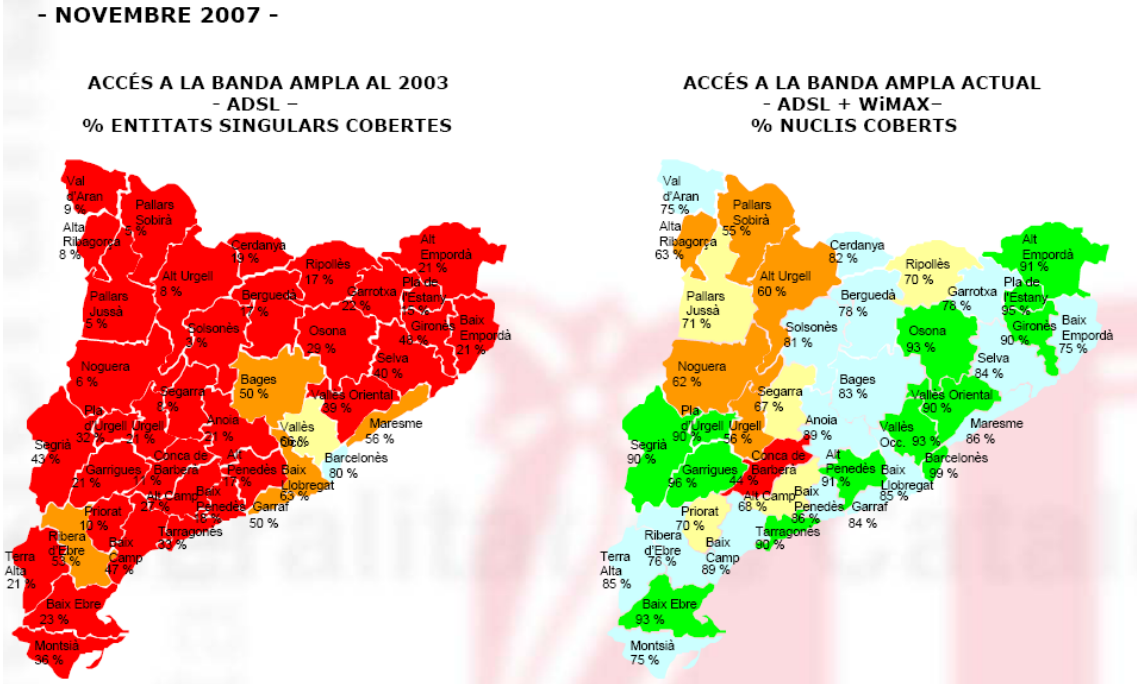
- NOVEMBRE 2007 -

ACCÉS A LA BANDA AMPLA AL 2003
- ADSL –
% ENTITATS SINGULARS COBERTES

Val d'Aran 9 %
Pallars Sobirà 5 %
Alta Ribagorça 8 %
Cerdanya 19 %
Alt Empordà 21 %
Alt Urgell 8 %
Ripollès 17 %
Garrotxa 22 %
Pla de l'Estany 45 %
Pallars Jussà 5 %
Berguedà 17 %
Gironès 48 %
Baix Empordà 21 %
Solsonès 3 %
Osona 29 %
Selva 40 %
Noguera 6 %
Bages 50 %
Vallès Oriental 39 %
Segarra 8 %
Pla d'Urgell 32 %
Urgell 21 %
Anoia 21 %
Vallès Occ. 66 %
Maresme 56 %
Segrià 43 %
Garrigues 21 %
Conca de Barberà 11 %
Alt Penedès 17 %
Barcelonès 80 %
Baix Llobregat 63 %
Alt Camp 27 %
Baix Penedès 18 %
Garraf 50 %
Priorat 10 %
Tarragonès 33 %
Ribera d'Ebre 53 %
Baix Camp 47 %
Terra Alta 21 %
Baix Ebre 23 %
Montsià 36 %

ACCÉS A LA BANDA AMPLA ACTUAL
- ADSL + WiMAX–
% NUCLIS COBERTS

Val d'Aran 75 %
Pallars Sobirà 55 %
Alta Ribagorça 63 %
Cerdanya 82 %
Ripollès 70 %
Alt Empordà 91 %
Alt Urgell 60 %
Garrotxa 78 %
Pla de l'Estany 95 %
Pallars Jussà 71 %
Berguedà 78 %
Gironès 90 %
Baix Empordà 75 %
Solsonès 81 %
Osona 93 %
Selva 84 %
Noguera 62 %
Bages 83 %
Vallès Oriental 90 %
Segarra 67 %
Pla d'Urgell 90 %
Urgell 56 %
Anoia 89 %
Vallès Occ. 93 %
Maresme 86 %
Segrià 90 %
Garrigues 96 %
Conca de Barberà 44 %
Alt Penedès 91 %
Barcelonès 99 %
Baix Llobregat 85 %
Alt Camp 68 %
Baix Penedès 86 %
Garraf 84 %
Priorat 70 %
Tarragonès 90 %
Ribera d'Ebre 76 %
Baix Camp 89 %
Terra Alta 85 %
Baix Ebre 93 %
Montsià 75 %